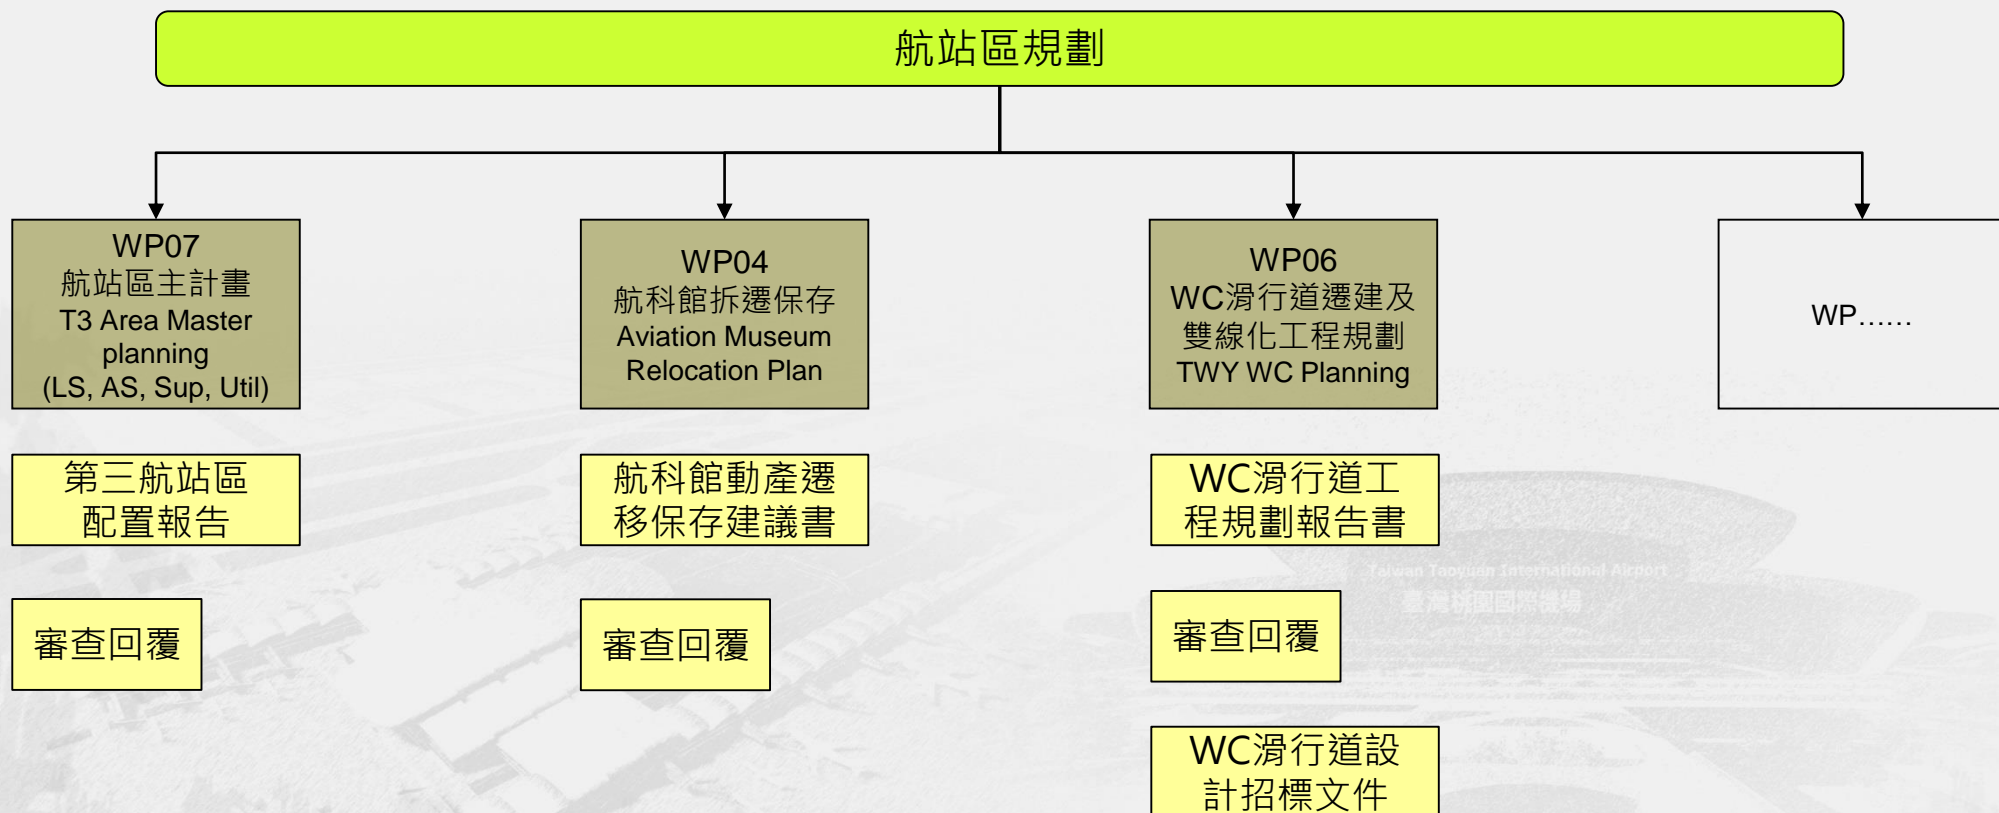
航站區規劃

WP07
航站區主計畫
T3 Area Master planning
(LS, AS, Sup, Util)

第三航站區配置報告

審查回覆

WP04
航科館拆遷保存
Aviation Museum Relocation Plan

航科館動產遷移保存建議書

審查回覆

WP06
WC滑行道遷建及雙線化工程規劃
TWY WC Planning

WC滑行道工程規劃報告書

審查回覆

WC滑行道設計招標文件

WP……

Taiwan Taoyuan International Airport
臺灣桃園國際機場